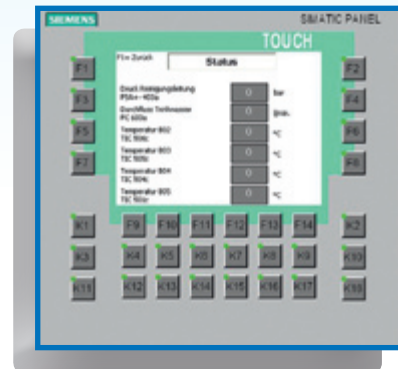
SIEMENS

SIMATIC PANEL

TOUCH

F1 F3 F5 F7

F2 F4 F6 F8

F1= Zurück

Status

Druck Reinigungsleitung PI504 - 403a

0

bar

Durchfluss Tiefbrunnen FIC 600a

0

l/min.

Temperatur B02 TIC 500c

0

°C

Temperatur B03 TIC 500b

0

°C

Temperatur B04 TIC 504c

0

°C

Temperatur B05 TIC 501e

0

°C

K1 F9 F10 F11 F12 F13 F14 K2

K3 K4 K5 K6 K7 K8 K9 K10

K11 K12 K13 K14 K15 K16 K17 K18